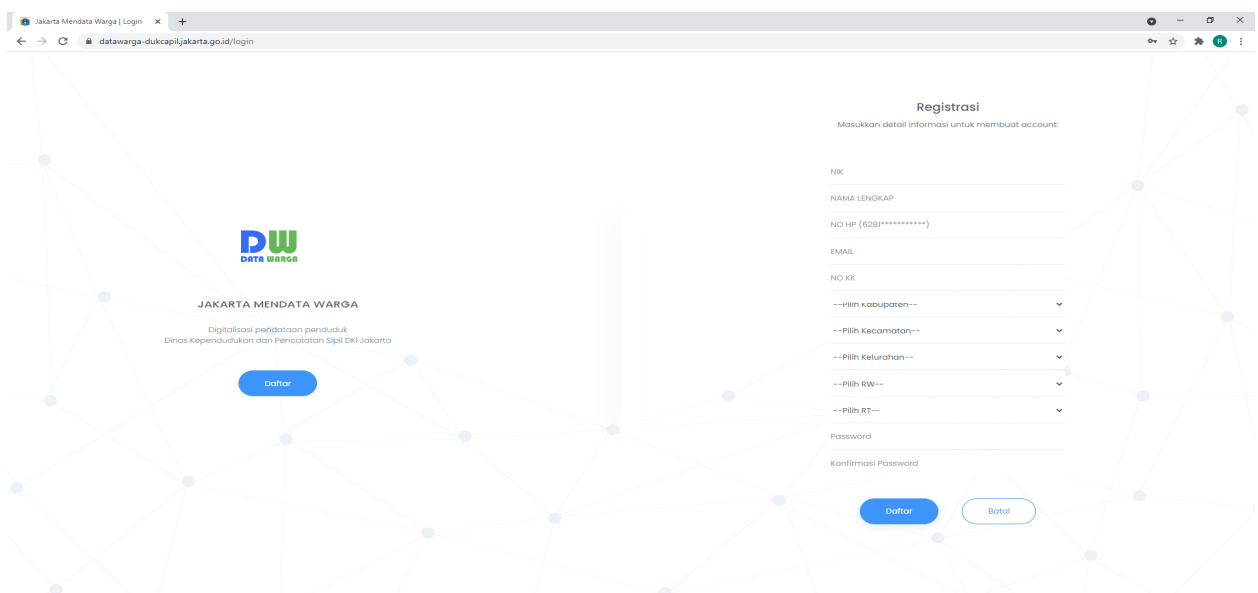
Jakarta Mendata Warga | Login

datawarga-dukcapil.jakarta.go.id/login

R

DW
DATA WARGA

JAKARTA MENDATA WARGA

Digitalisasi pendataan penduduk
Dinas Kependudukan dan Pencatatan Sipil DKI Jakarta

Daftar

Registrasi

Masukkan detail informasi untuk membuat account:

NIK

NAMA LENGKAP

NO HP (6281***********)

EMAIL

NO KK

--Pilih Kabupaten--

--Pilih Kecamatan--

--Pilih Kelurahan--

--Pilih RW--

--Pilih RT--

Password

Konfirmasi Password

Daftar

Batal